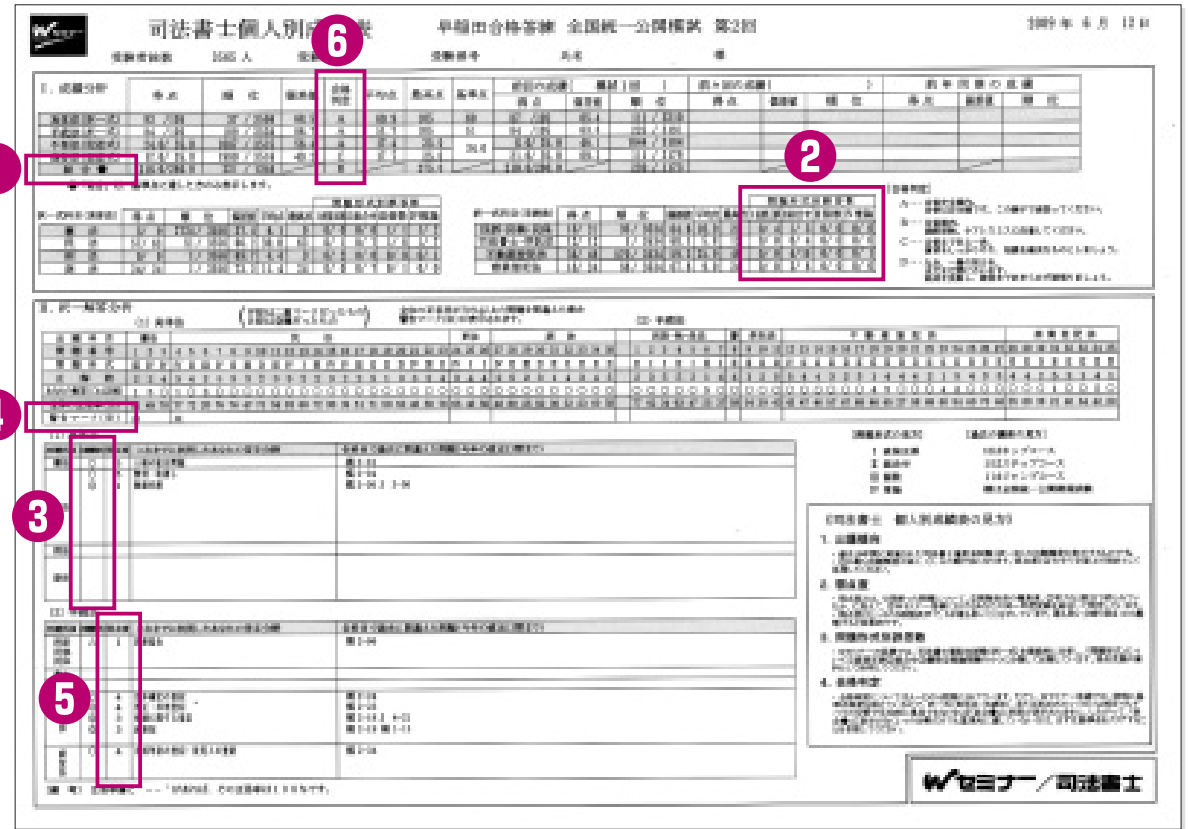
司法書士個人別成績表　早稲田合格答練　全国統一公開模試　第2回

2009年4月12日

受験者総数　人　受験番号　氏名　様

6

2

3

5

4

1. 成績分析

得点　順位　偏差値　平均点　最高点　基準点

2. 択一解答分析

(1) 午前の部

(2) 午後の部

択一式正答率分析

【記号の見方】

【正答の解説の見方】

司法書士　個人別成績表の見方

1. 出題傾向

2. 難易度

3. 問題別正答率

4. 合格判定

Wセミナー／司法書士